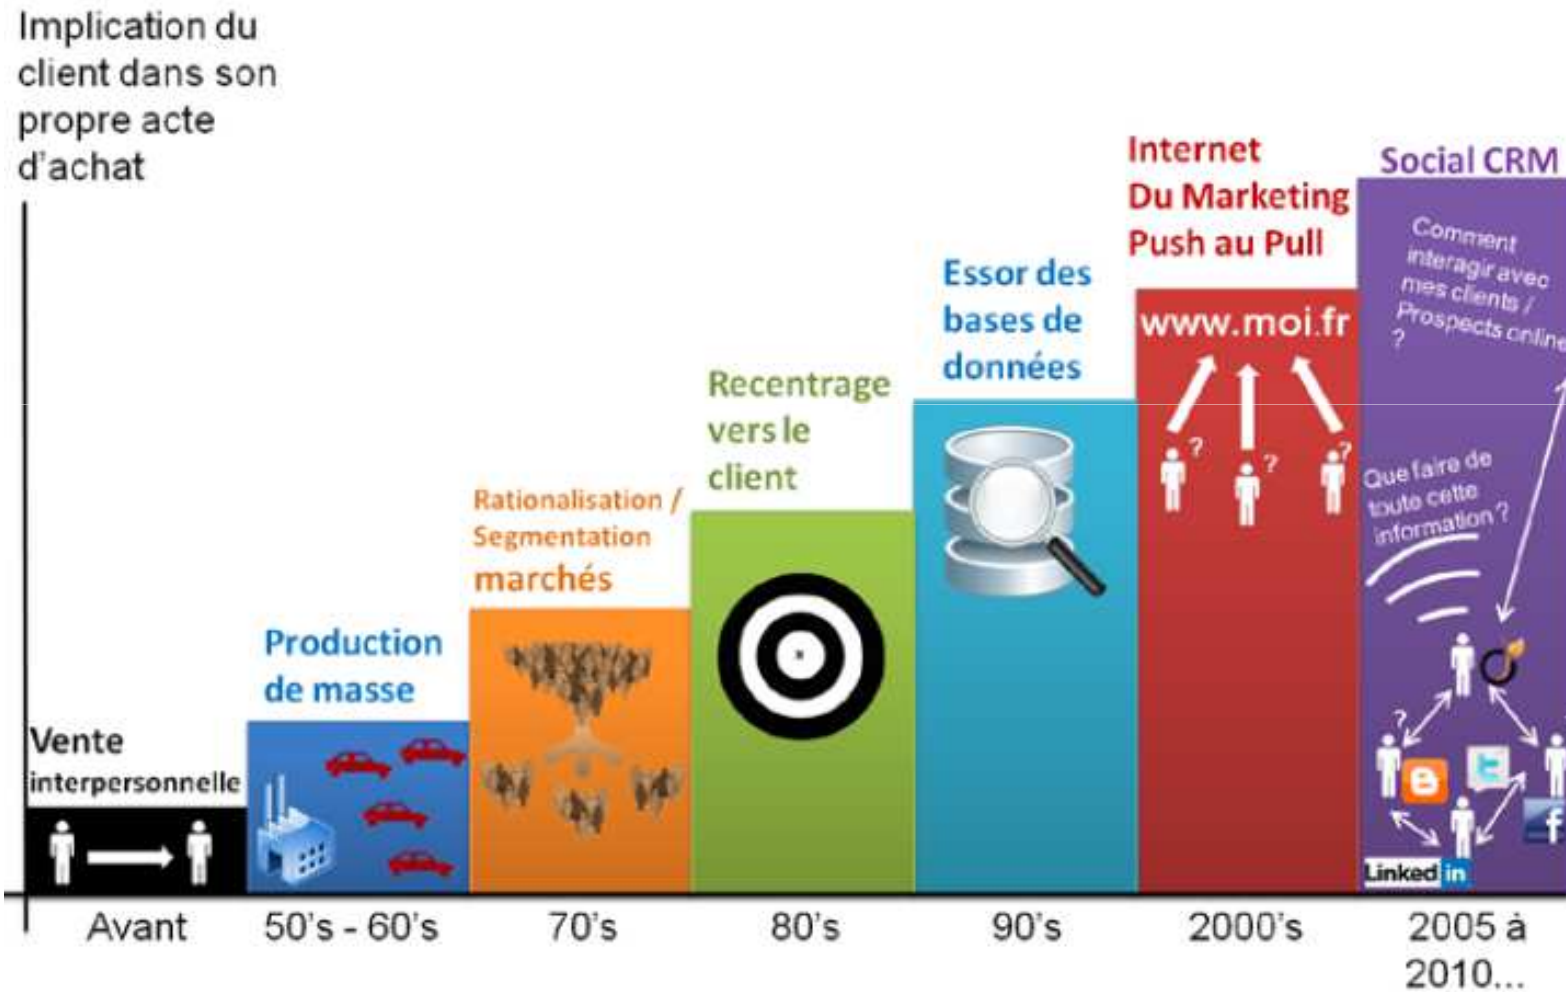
Implication du client dans son propre acte d'achat

Vente interpersonnelle

Production de masse

Rationalisation / Segmentation marchés

Recentrage vers le client

Essor des bases de données

Internet Du Marketing Push au Pull

www.moi.fr

?
?
?

Social CRM

Comment interagir avec mes clients / Prospects online ?

Que faire de toute cette information ?

?

Linked in

Avant
50's - 60's
70's
80's
90's
2000's
2005 à 2010...